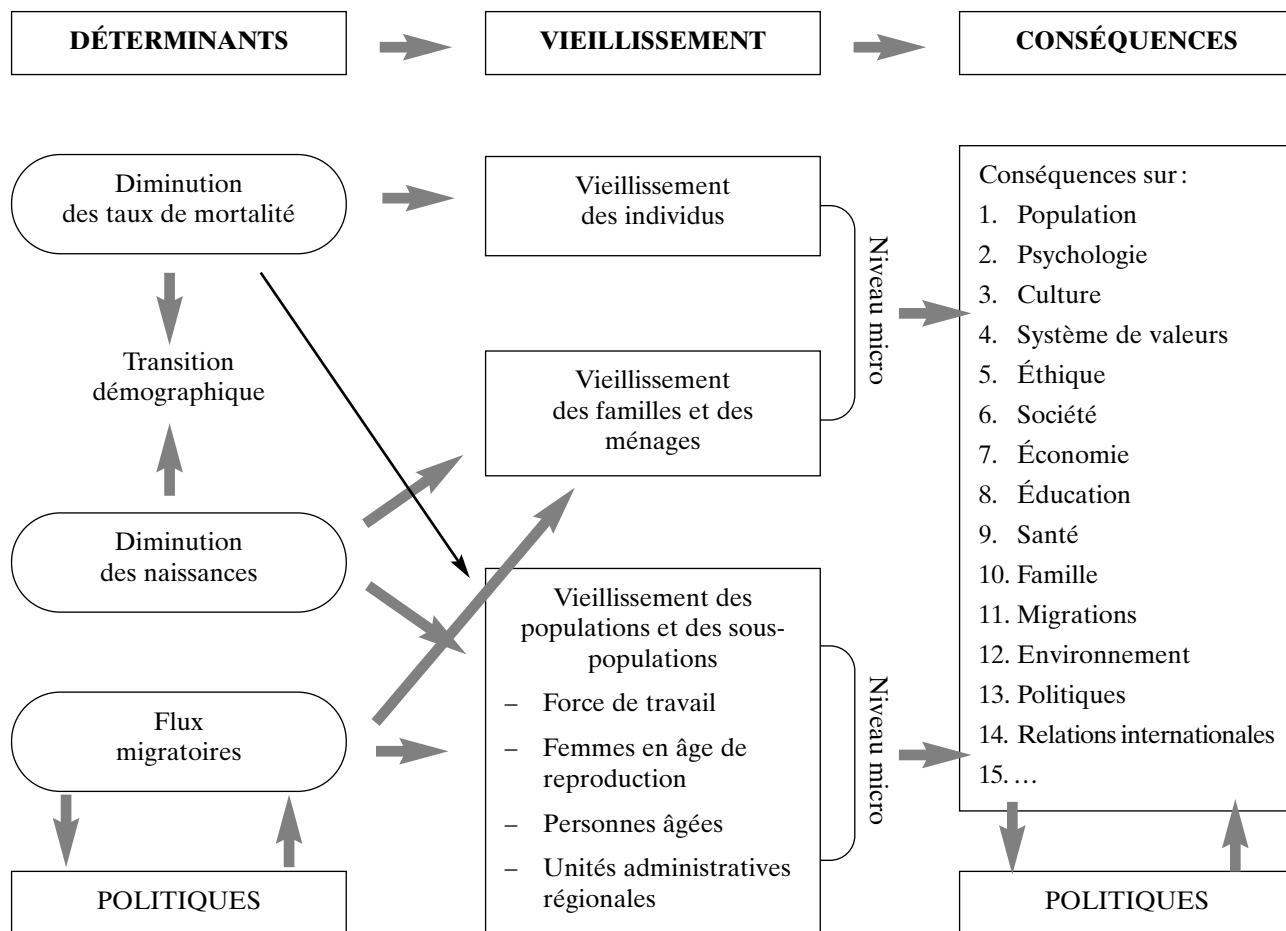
DÉTERMINANTS

VIEILLISSEMENT

CONSÉQUENCES

Diminution des taux de mortalité

Transition démographique

Diminution des naissances

Flux migratoires

POLITIQUES

Vieillissement des individus

Vieillissement des familles et des ménages

Niveau micro

Vieillissement des populations et des sous-populations

– Force de travail

– Femmes en âge de reproduction

– Personnes âgées

– Unités administratives régionales

Niveau micro

Conséquences sur :

1. Population

2. Psychologie

3. Culture

4. Système de valeurs

5. Éthique

6. Société

7. Économie

8. Éducation

9. Santé

10. Famille

11. Migrations

12. Environnement

13. Politiques

14. Relations internationales

15. …

POLITIQUES